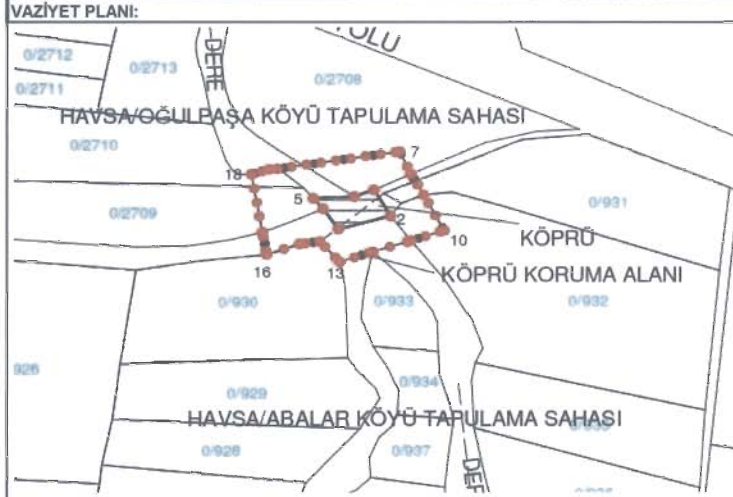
VAZİYET PLANI:

YOLU

DERE

0/2712

0/2713

0/2711

0/2708

HAVSA/OĞULPAŞA KÖYÜ TAPULAMA SAHASI

0/2710

18

7

5

2

0/2709

0/931

10

KÖPRÜ

16

13

KÖPRÜ KORUMA ALANI

0/930

0/933

0/932

926

0/929

0/934

HAVSA/ABALAR KÖYÜ TAPULAMA SAHASI

0/928

0/937

DERE